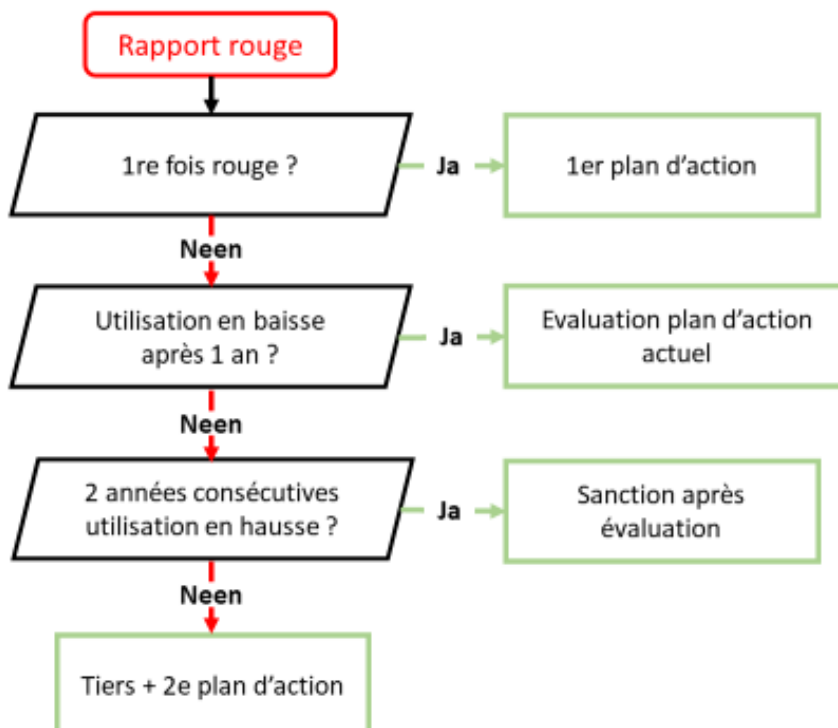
Rapport rouge

1re fois rouge ?

Ja

1er plan d'action

Neen

Utilisation en baisse après 1 an ?

Ja

Evaluation plan d'action actuel

Neen

2 années consécutives utilisation en hausse ?

Ja

Sanction après évaluation

Neen

Tiers + 2e plan d'action